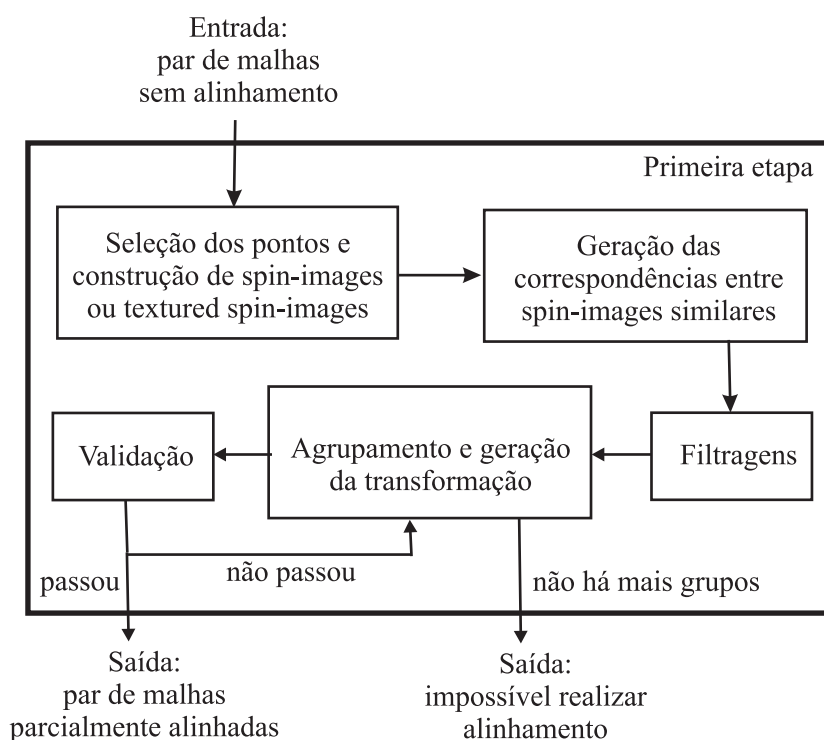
Entrada:
par de malhas
sem alinhamento

Primeira etapa

Seleção dos pontos e construção de spin-images ou textured spin-images

Geração das correspondências entre spin-images similares

Filtragens

Agrupamento e geração da transformação

Validação

passou

não passou

não há mais grupos

Saída:
par de malhas
parcialmente alinhadas

Saída:
impossível realizar
alinhamento